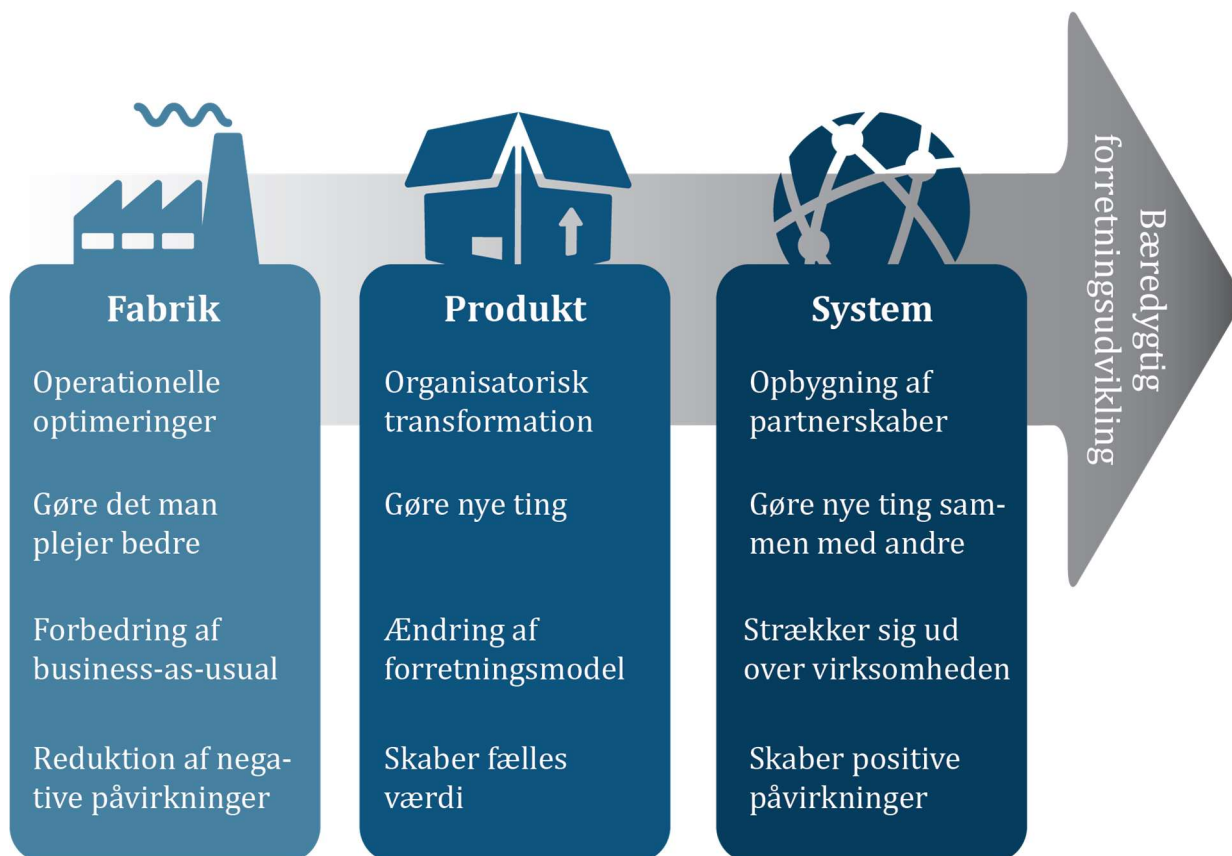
Fabrik

Operationelle optimeringer

Gøre det man plejer bedre

Forbedring af business-as-usual

Reduktion af negative påvirkninger

Produkt

Organisatorisk transformation

Gøre nye ting

Ændring af forretningsmodel

Skaber fælles værdi

System

Opbygning af partnerskaber

Gøre nye ting sammen med andre

Strækker sig ud over virksomheden

Skaber positive påvirkninger

Bæredygtig forretningsudvikling